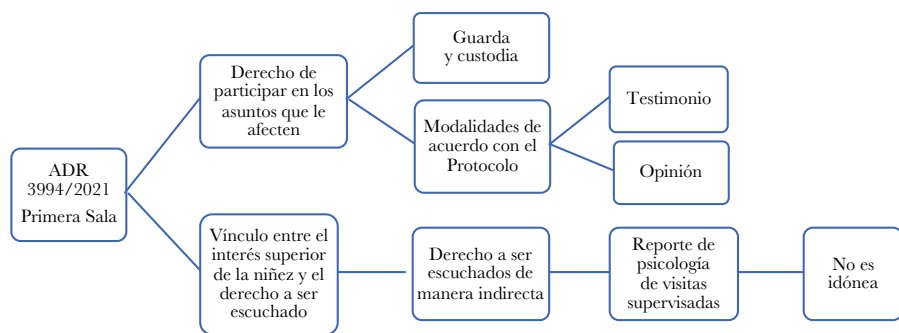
ADR 3994/2021
Primera Sala

Derecho de participar en los asuntos que le afecten

Guarda y custodia

Modalidades de acuerdo con el Protocolo

Testimonio

Opinión

Vínculo entre el interés superior de la niñez y el derecho a ser escuchado

Derecho a ser escuchados de manera indirecta

Reporte de psicología de visitas supervisadas

No es idónea